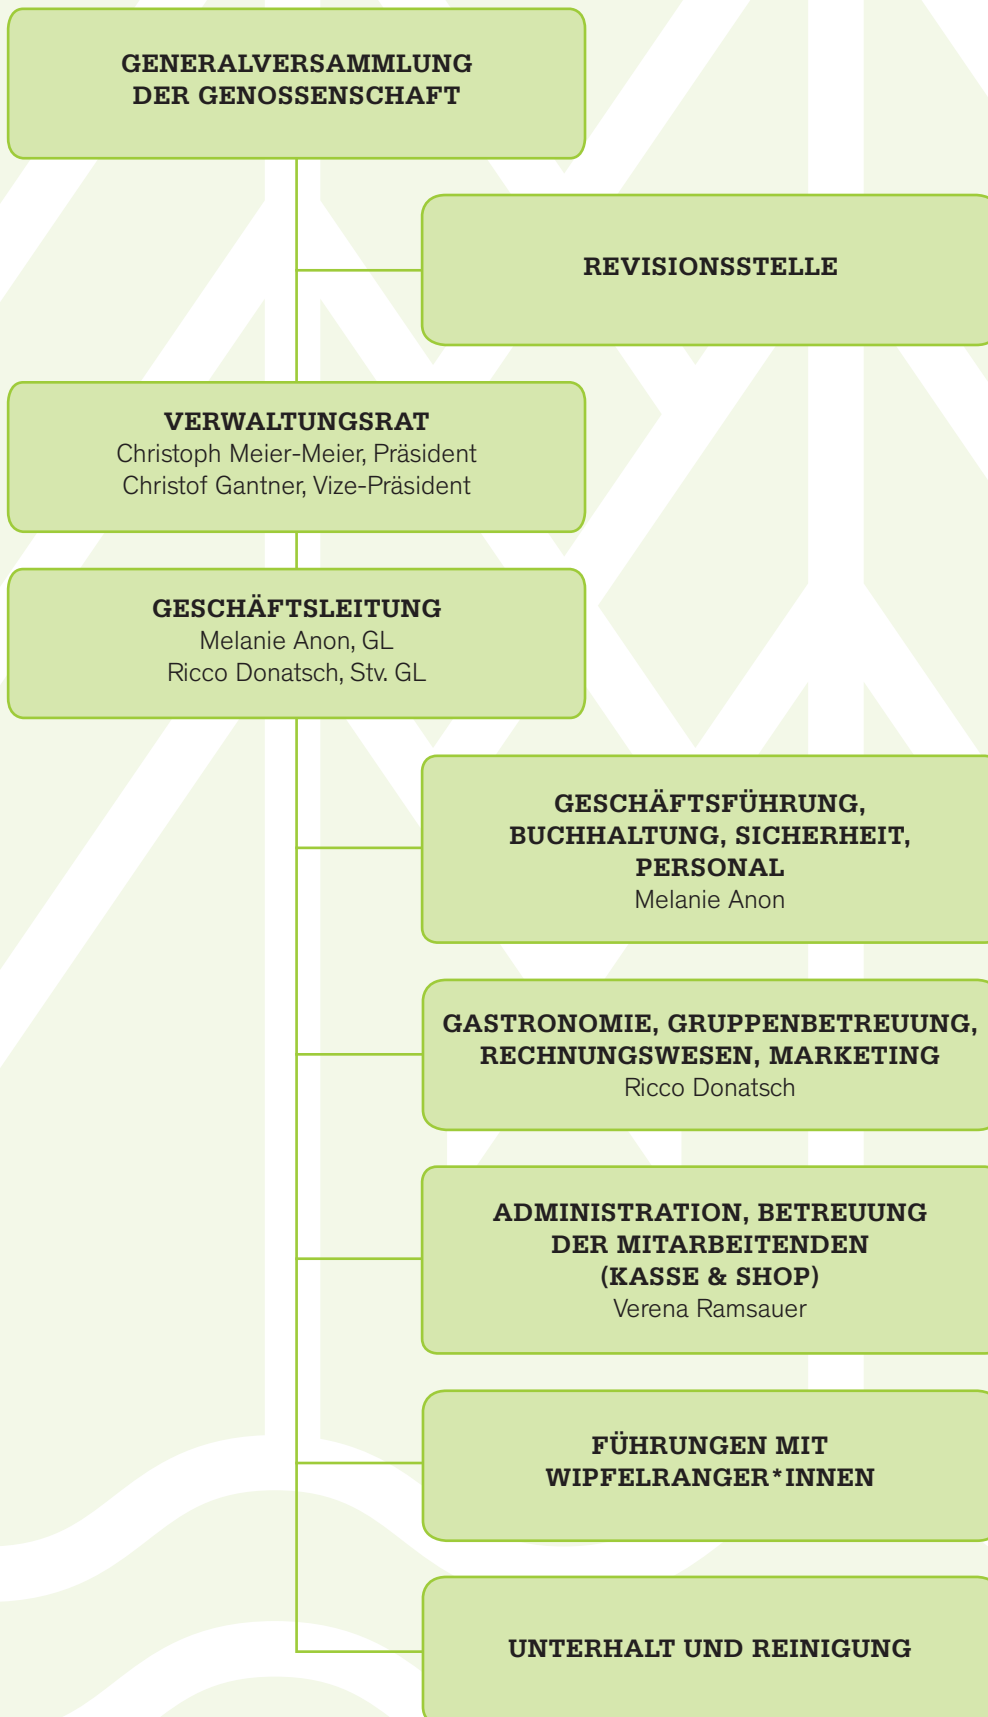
GENERALVERSAMMLUNG
DER GENOSSENSCHAFT

REVISIONSSTELLE

VERWALTUNGSRAT
Christoph Meier-Meier, Präsident
Christof Gantner, Vize-Präsident

GESCHÄFTSLEITUNG
Melanie Anon, GL
Ricco Donatsch, Stv. GL

GESCHÄFTSFÜHRUNG, BUCHHALTUNG, SICHERHEIT, PERSONAL
Melanie Anon

GASTRONOMIE, GRUPPENBETREUUNG, RECHNUNGSWESEN, MARKETING
Ricco Donatsch

ADMINISTRATION, BETREUUNG DER MITARBEITENDEN (KASSE & SHOP)
Verena Ramsauer

FÜHRUNGEN MIT WIPFELRANGER*INNEN

UNTERHALT UND REINIGUNG